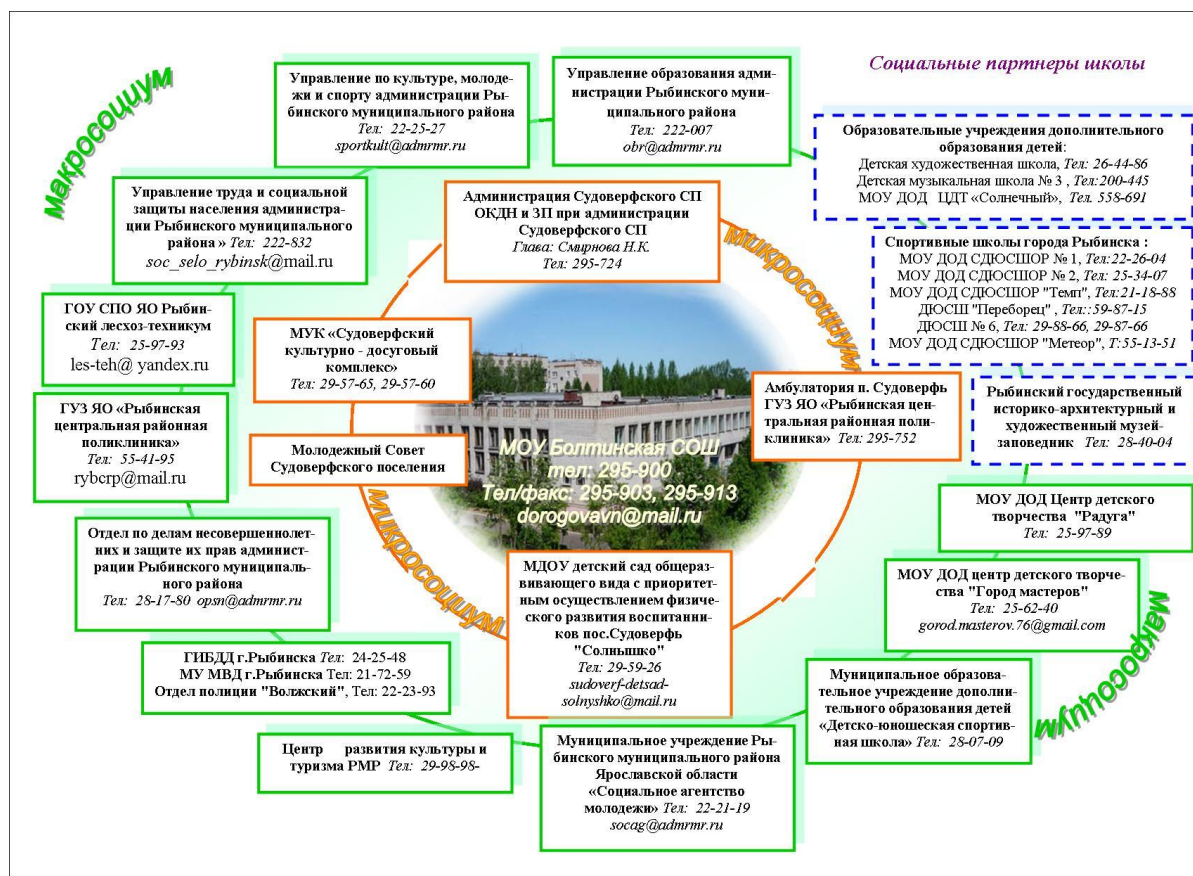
Социальные партнеры школы

макросоциум

Управление по культуре, молодежи и спорту администрации Рыбинского муниципального района
Тел: 22-25-27
sportkult@admrmr.ru

Управление образования администрации Рыбинского муниципального района
Тел: 222-007
obr@admrmr.ru

Образовательные учреждения дополнительного образования детей:
Детская художественная школа, Тел: 26-44-86
Детская музыкальная школа № 3 , Тел:200-445
МОУ ДОД ЦДТ «Солнечный», Тел. 558-691

Управление труда и социальной защиты населения администрации Рыбинского муниципального района » Тел: 222-832
soc_selo_rybinsk@mail.ru

Администрация Судоверфского СП ОКДН и ЗП при администрации Судоверфского СП
Глава: Смирнова Н.К.
Тел: 295-724

микросоциум

Спортивные школы города Рыбинска :
МОУ ДОД СДЮСШОР № 1, Тел:22-26-04
МОУ ДОД СДЮСШОР № 2, Тел: 25-34-07
МОУ ДОД СДЮСШОР "Темп", Тел:21-18-88
ДЮСШ "Переборец" , Тел::59-87-15
ДЮСШ № 6, Тел: 29-88-66, 29-87-66
МОУ ДОД СДЮСШОР "Метеор", Т:55-13-51

ГОУ СПО ЯО Рыбинский лесхоз-техникум
Тел: 25-97-93
les-teh@ yandex.ru

МУК «Судоверфский культурно - досуговый комплекс»
Тел: 29-57-65, 29-57-60

Амбулатория п. Судоверфь ГУЗ ЯО «Рыбинская центральная районная поликлиника» Тел: 295-752

Рыбинский государственный историко-архитектурный и художественный музей-заповедник Тел: 28-40-04

ГУЗ ЯО «Рыбинская центральная районная поликлиника»
Тел: 55-41-95
rybcrp@mail.ru

Молодежный Совет Судоверфского поселения

МОУ Болтинская СОШ
тел: 295-900
Тел/факс: 295-903, 295-913
dorogovavn@mail.ru

МОУ ДОД Центр детского творчества "Радуга"
Тел: 25-97-89

Отдел по делам несовершеннолетних и защите их прав администрации Рыбинского муниципального района
Тел: 28-17-80 opsn@admrmr.ru

МДОУ детский сад общеразвивающего вида с приоритетным осуществлением физического развития воспитанников пос.Судоверфь "Солнышко"
Тел: 29-59-26
sudoverf-detsad-solnyshko@mail.ru

МОУ ДОД центр детского творчества "Город мастеров"
Тел: 25-62-40
gorod.masterov.76@gmail.com

ГИБДД г.Рыбинска Тел: 24-25-48
МУ МВД г.Рыбинска Тел: 21-72-59
Отдел полиции "Волжский", Тел: 22-23-93

Муниципальное образовательное учреждение дополнительного образования детей «Детско-юношеская спортивная школа» Тел: 28-07-09

Центр развития культуры и туризма РМР Тел: 29-98-98-

Муниципальное учреждение Рыбинского муниципального района Ярославской области «Социальное агентство молодежи» Тел: 22-21-19
socag@admrmr.ru

микросоциум

макросоциум